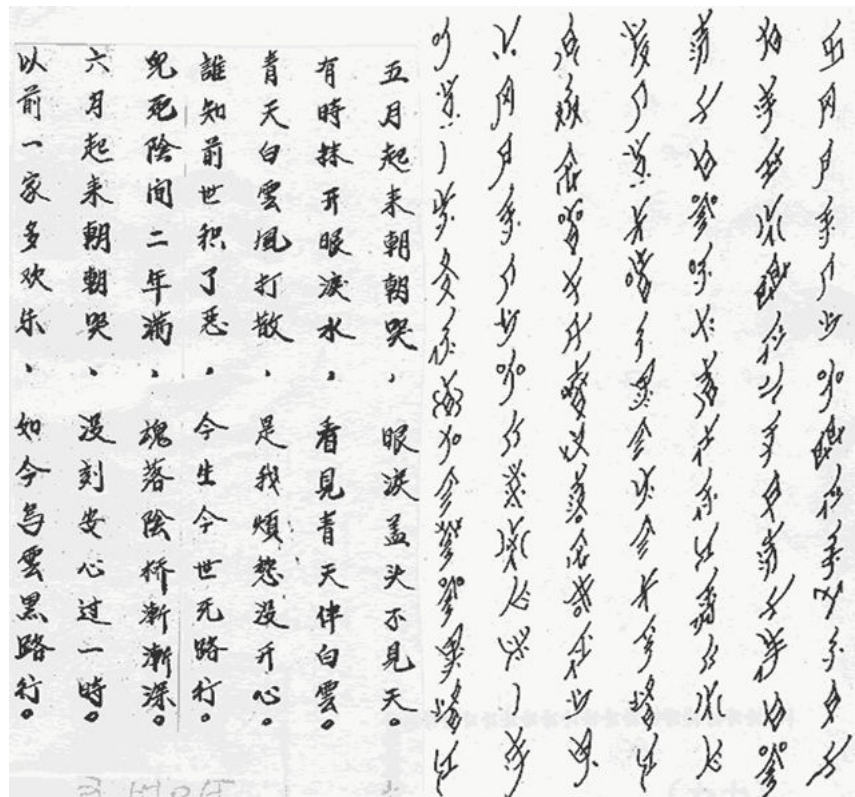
五月起来朝朝哭，眼淚盖决不見天。
有時抹开眼淚水，看見青天伴白雲。
青天白雲風打散，是我煩愁没开心。
誰知前世積了恶，今生今世无路行。
鬼死陰间二年满，魂落陰府漸漸深。
六月起来朝朝哭，没刻安心过一時。
以前一家多欢乐，如今烏雲黑路行。